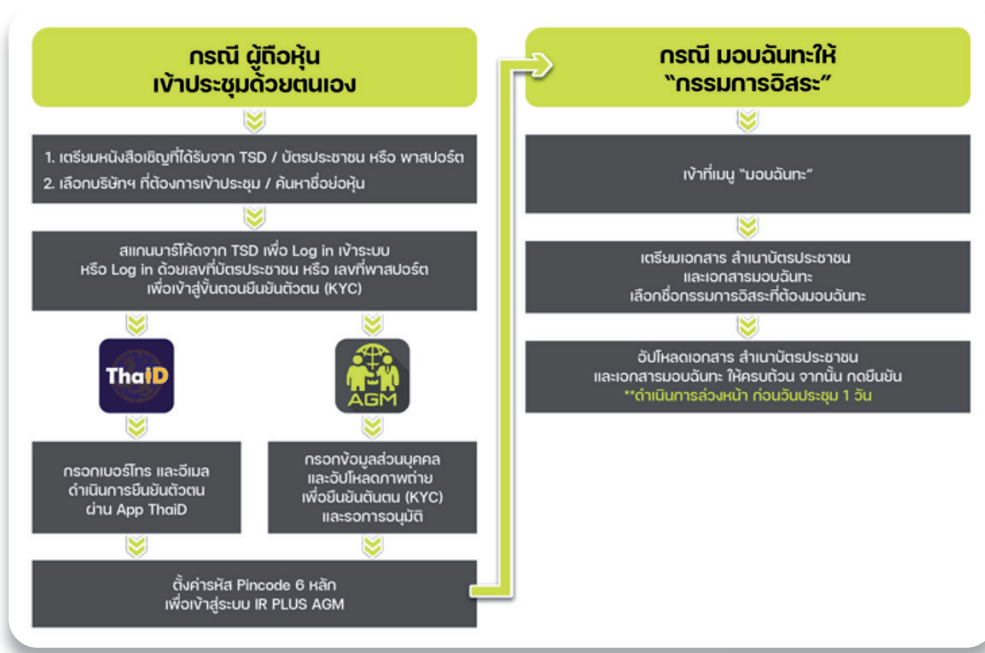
กรณี ผู้ถือหุ้น
เข้าประชุมด้วยตนเอง

1. เตรียมหนังสือเชิญที่ได้รับจาก TSD / บัตรประชาชน หรือ พาสปอร์ต
2. เลือกบริษัทฯ ที่ต้องการเข้าประชุม / ค้นหาชื่อย่อหุ้น

สแกนบาร์โค้ดจาก TSD เพื่อ Log in เข้าระบบ
หรือ Log in ด้วยเลขที่บัตรประชาชน หรือ เลขที่พาสปอร์ต
เพื่อเข้าสู่ขั้นตอนยืนยันตัวตน (KYC)

ThaiD

AGM

กรอกเบอร์โทร และอีเมล
ดำเนินการยืนยันตัวตน
ผ่าน App ThaiD

กรอกข้อมูลส่วนบุคคล
และอัปโหลดภาพถ่าย
เพื่อยืนยันตัวตน (KYC)
และรอการอนุมัติ

ตั้งค่ารหัส Pincode 6 หลัก
เพื่อเข้าสู่ระบบ IR PLUS AGM

กรณี มอบฉันทะให้
"กรรมการอิสระ"

เข้าที่เมนู "มอบฉันทะ"

เตรียมเอกสาร สำเนาบัตรประชาชน
และเอกสารมอบฉันทะ
เลือกชื่อกรรมการอิสระที่ต้องมอบฉันทะ

อัปโหลดเอกสาร สำเนาบัตรประชาชน
และเอกสารมอบฉันทะ ให้ครบถ้วน จากนั้น กดยืนยัน
**ดำเนินการล่วงหน้า ก่อนวันประชุม 1 วัน